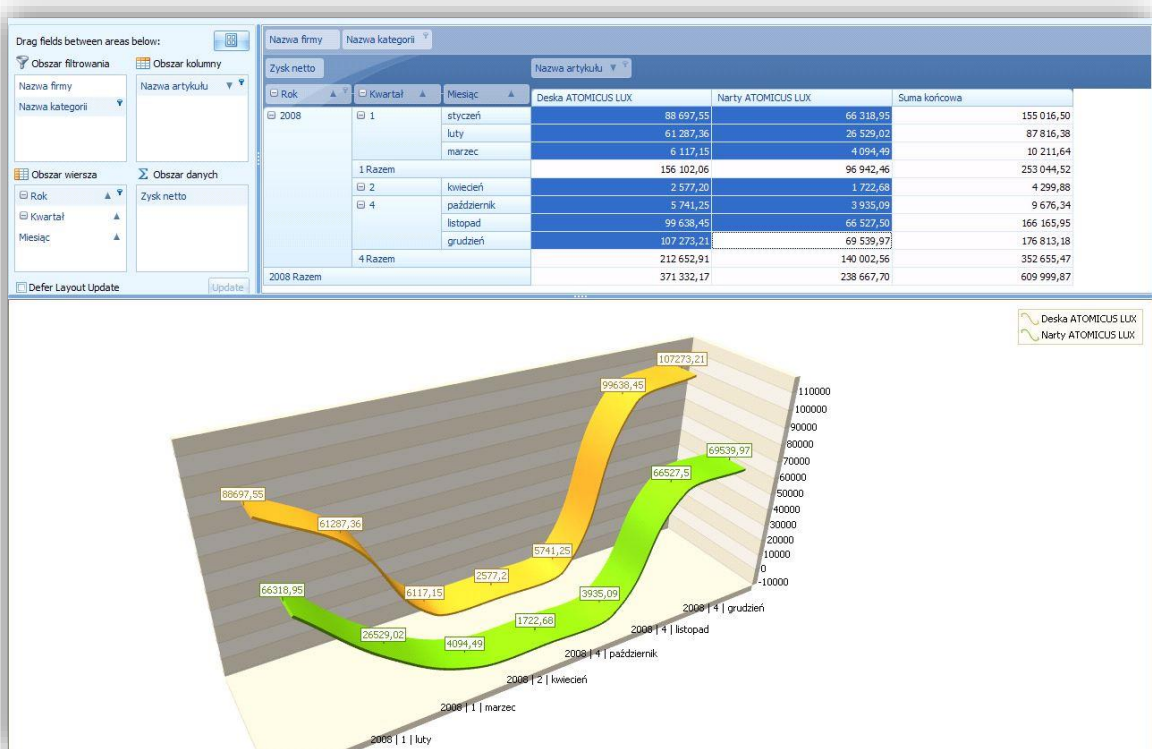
Drag fields between areas below:

Obszar filtrowania

Obszar kolumny

Nazwa firmy

Nazwa kategorii

Nazwa artykułu

Obszar wiersza

Obszar danych

Rok

Kwartał

Miesiąc

Zysk netto

Defer Layout Update

Update

Nazwa firmy | Nazwa kategorii

Zysk netto

Nazwa artykułu

| Rok | Kwartał | Miesiąc | Deska ATOMICUS LUX | Narty ATOMICUS LUX | Suma końcowa |
|---|---|---|---|---|---|
| 2008 | 1 | styczeń | 88 697,55 | 66 318,95 | 155 016,50 |
| | | luty | 61 287,36 | 26 529,02 | 87 816,38 |
| | | marzec | 6 117,15 | 4 094,49 | 10 211,64 |
| | 1 Razem | | 156 102,06 | 96 942,46 | 253 044,52 |
| | 2 | kwiecień | 2 577,20 | 1 722,68 | 4 299,88 |
| | 4 | październik | 5 741,25 | 3 935,09 | 9 676,34 |
| | | listopad | 99 638,45 | 66 527,50 | 166 165,95 |
| | | grudzień | 107 273,21 | 69 539,97 | 176 813,18 |
| | 4 Razem | | 212 652,91 | 140 002,56 | 352 655,47 |
| 2008 Razem | | | 371 332,17 | 238 667,70 | 609 999,87 |

Deska ATOMICUS LUX
Narty ATOMICUS LUX

107273,21
99638,45
69539,97
66527,5
88697,55
61287,36
5741,25
2577,2
6117,15
66318,95
3935,09
1722,68
26529,02
4094,49

110000
100000
90000
80000
70000
60000
50000
40000
30000
20000
10000
0
-10000

2008 | 4 | grudzień
2008 | 4 | listopad
2008 | 4 | październik
2008 | 2 | kwiecień
2008 | 1 | marzec
2008 | 1 | luty